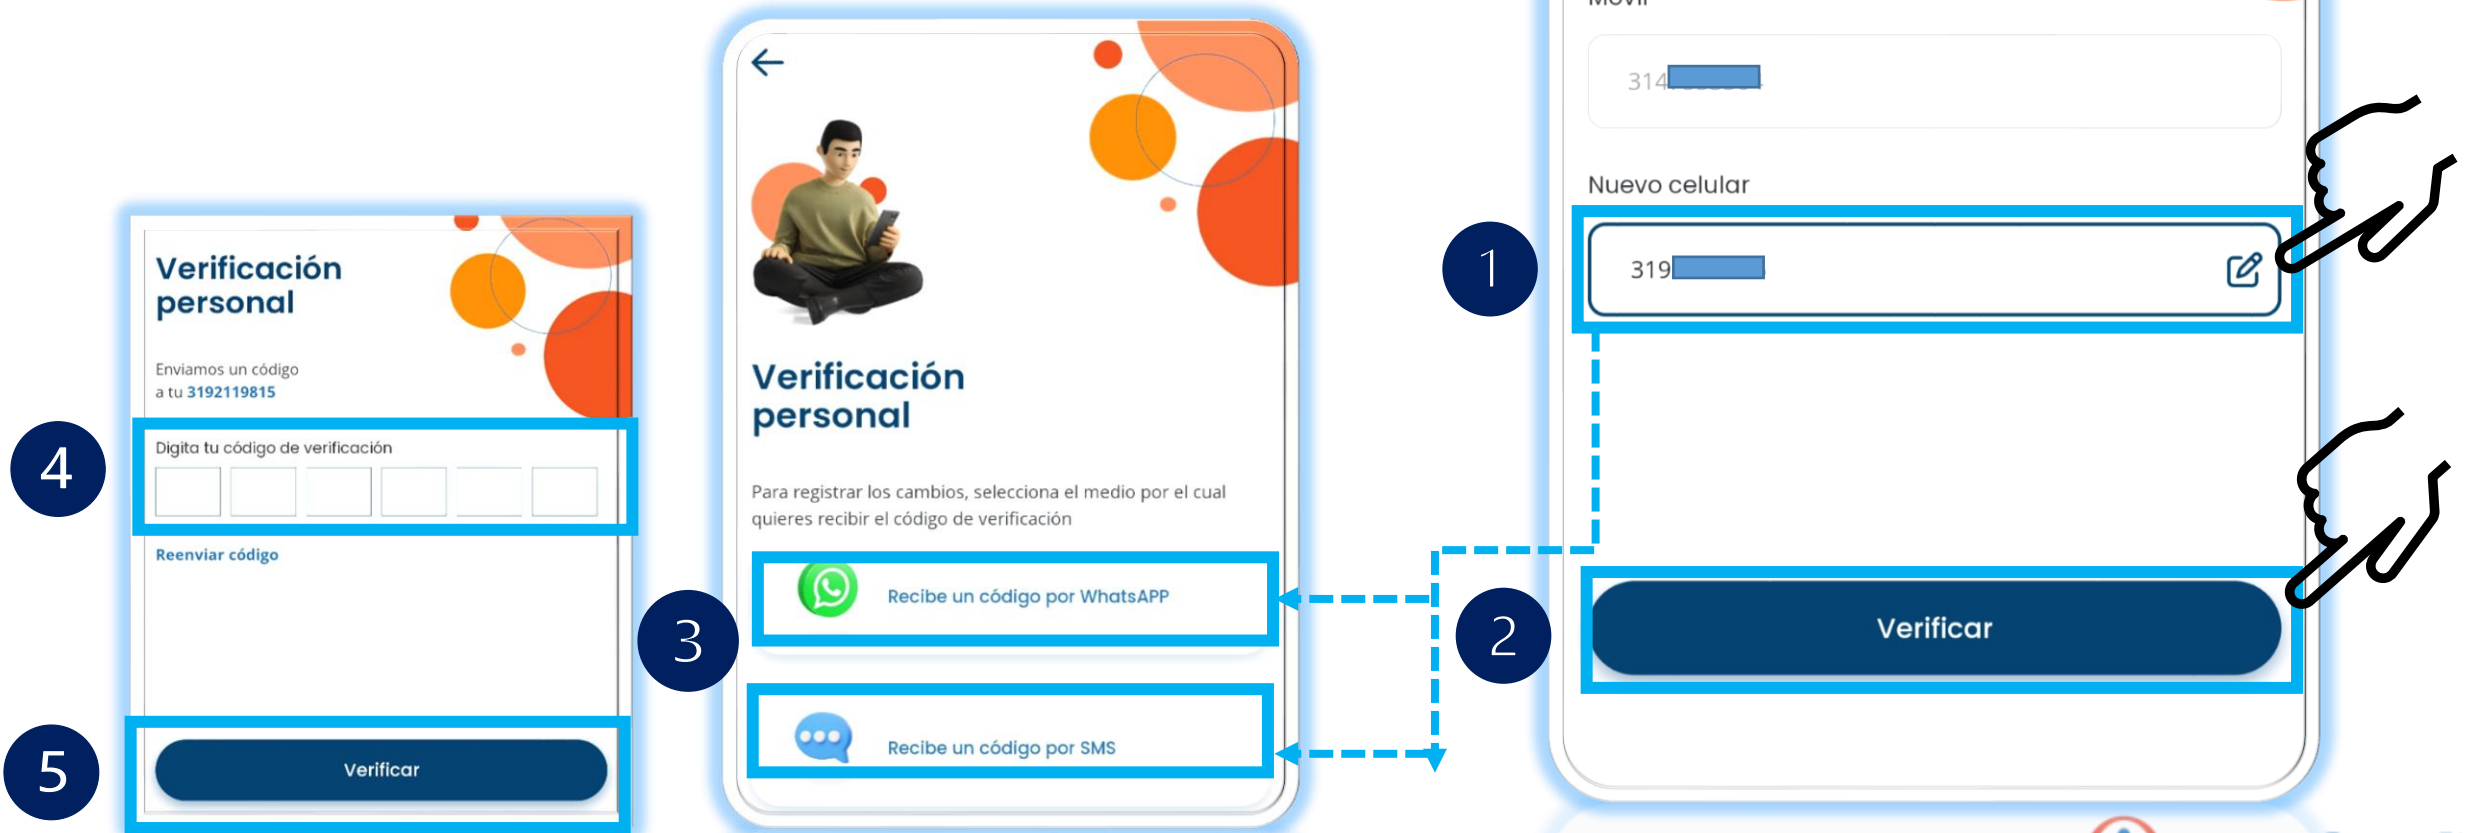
Verificación personal

Enviamos un código a tu 3192119815

4

Digita tu código de verificación

Reenviar código

5

Verificar

Verificación personal

Para registrar los cambios, selecciona el medio por el cual quieres recibir el código de verificación

3

Recibe un código por WhatsAPP

Recibe un código por SMS

Móvil

314

Nuevo celular

1

319

2

Verificar